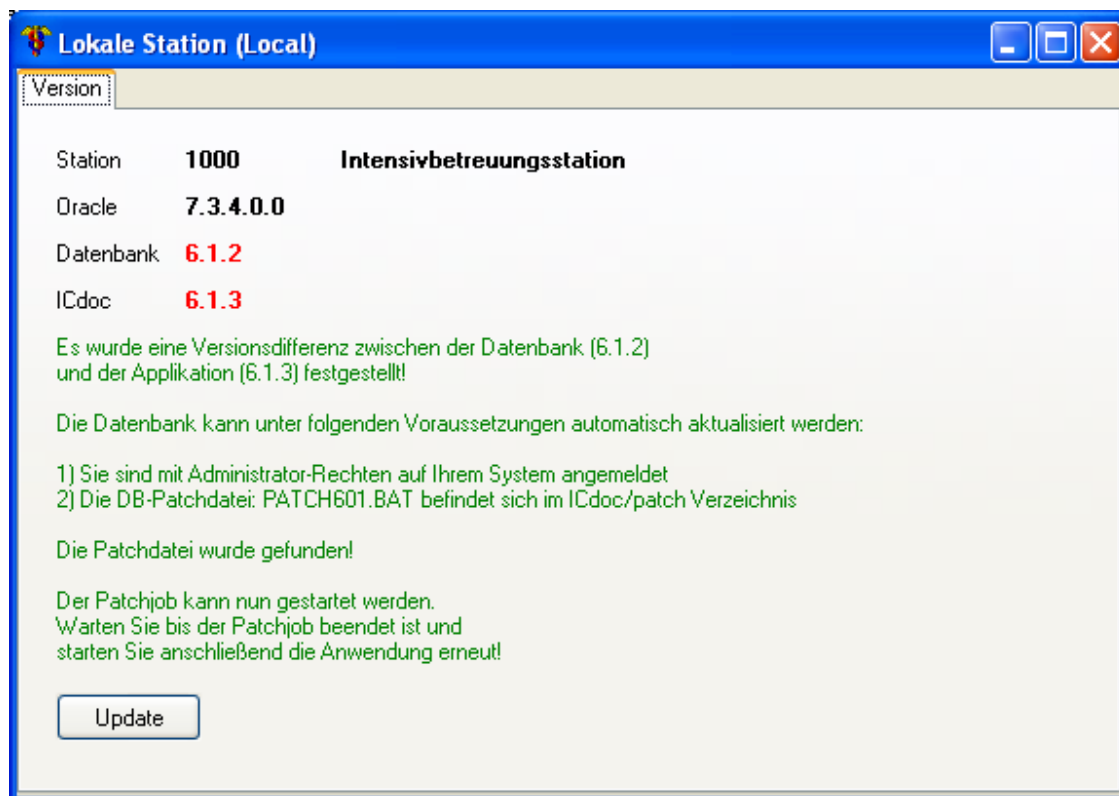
Lokale Station (Local)

Version

Station 1000 Intensivbetreuungsstation

Oracle 7.3.4.0.0

Datenbank 6.1.2

ICdoc 6.1.3

Es wurde eine Versionsdifferenz zwischen der Datenbank (6.1.2) und der Applikation (6.1.3) festgestellt!

Die Datenbank kann unter folgenden Voraussetzungen automatisch aktualisiert werden:

1) Sie sind mit Administrator-Rechten auf Ihrem System angemeldet
2) Die DB-Patchdatei: PATCH601.BAT befindet sich im ICdoc/patch Verzeichnis

Die Patchdatei wurde gefunden!

Der Patchjob kann nun gestartet werden.
Warten Sie bis der Patchjob beendet ist und
starten Sie anschließend die Anwendung erneut!

Update